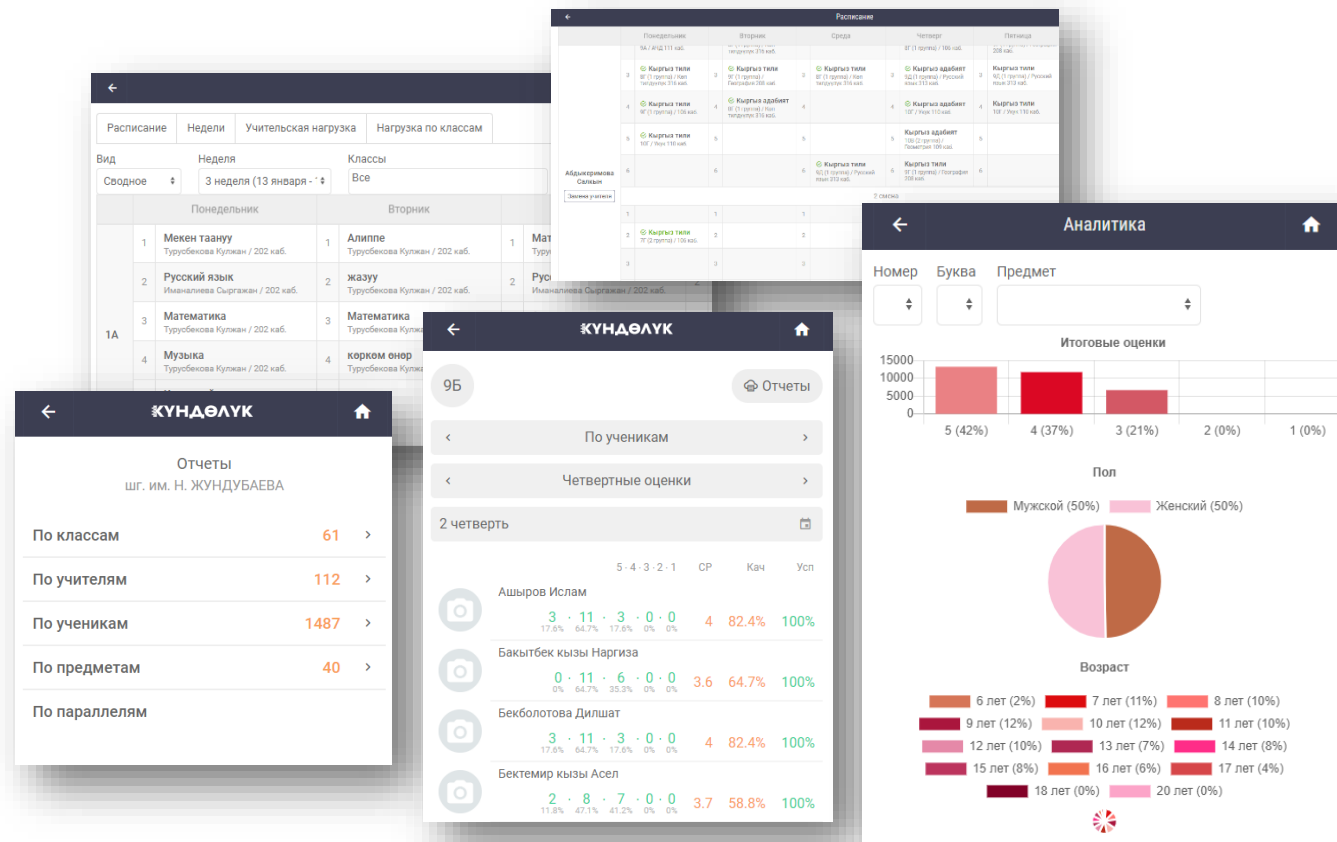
Расписание

| Понедельник | Вторник | Среда | Четверг | Пятница |
|---|---|---|---|---|
| Кыргыз тили | Кыргыз тили | Кыргыз тили | Кыргыз адабият | Кыргыз тили |
| Кыргыз тили | Кыргыз адабият | | Кыргыз адабият | Кыргыз тили |
| Кыргыз тили | | | Кыргыз адабият | |
| | | Кыргыз тили | Кыргыз тили | |

Абдыкеримова Салкын

2 смена

Кыргыз тили

Расписание | Недели | Учительская нагрузка | Нагрузка по классам

Вид: Сводное
Неделя: 3 неделя (13 января - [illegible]
Классы: Все

| | | Понедельник | | Вторник | |
|---|---|---|---|---|---|
| 1А | 1 | Мекен таануу Турусбекова Кулжан / 202 каб. | 1 | Алиппе Турусбекова Кулжан / 202 каб. | 1 Мат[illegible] |
| | 2 | Русский язык Иманалиева Сыргажан / 202 каб. | 2 | жазуу Турусбекова Кулжан / 202 каб. | 2 Рус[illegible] Иманалиева Сыргажан / 202 каб. |
| | 3 | Математика Турусбекова Кулжан / 202 каб. | 3 | Математика Турусбекова Кулжан / 202 каб. | |
| | 4 | Музыка Турусбекова Кулжан / 202 каб. | 4 | коркөм өнөр Турусбекова Кулжан / 202 каб. | |

КҮНДӨЛҮК

Отчеты
шг. им. Н. ЖУНДУБАЕВА

По классам 61
По учителям 112
По ученикам 1487
По предметам 40
По параллелям

КҮНДӨЛҮК

9Б
Отчеты

По ученикам
Четвертные оценки
2 четверть

| | 5 · 4 · 3 · 2 · 1 | СР | Кач | Усп |
|---|---|---|---|---|
| Ашыров Ислам | 3 · 11 · 3 · 0 · 0 (17.6% 64.7% 17.6% 0% 0%) | 4 | 82.4% | 100% |
| Бакытбек кызы Наргиза | 0 · 11 · 6 · 0 · 0 (0% 64.7% 35.3% 0% 0%) | 3.6 | 64.7% | 100% |
| Бекболотова Дилшат | 3 · 11 · 3 · 0 · 0 (17.6% 64.7% 17.6% 0% 0%) | 4 | 82.4% | 100% |
| Бектемир кызы Асел | 2 · 8 · 7 · 0 · 0 (11.8% 47.1% 41.2% 0% 0%) | 3.7 | 58.8% | 100% |

Аналитика

Номер  Буква  Предмет

Итоговые оценки
15000
10000
5000
0
5 (42%)  4 (37%)  3 (21%)  2 (0%)  1 (0%)

Пол
Мужской (50%)  Женский (50%)

Возраст
6 лет (2%)  7 лет (11%)  8 лет (10%)
9 лет (12%)  10 лет (12%)  11 лет (10%)
12 лет (10%)  13 лет (7%)  14 лет (8%)
15 лет (8%)  16 лет (6%)  17 лет (4%)
18 лет (0%)  20 лет (0%)